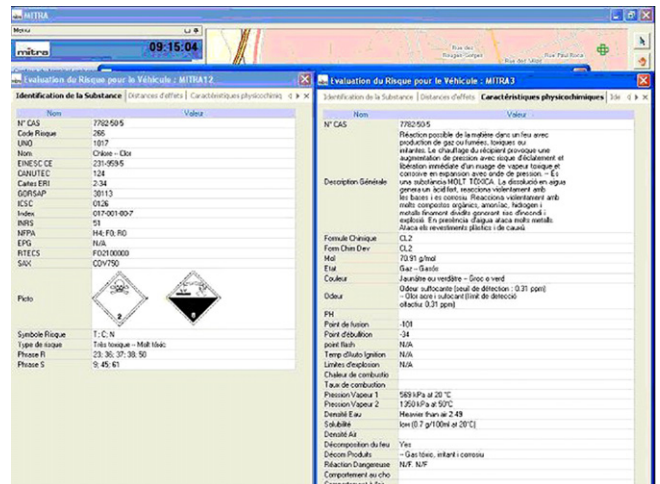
MITRA

Menu

mitra

09:15:04

Evaluation du Risque pour le Véhicule : MITRA12

Identification de la Substance | Distances d'effets | Caractéristiques physicochi

| Nom | Valeur |
|---|---|
| N° CAS | 7782-50-5 |
| Code Risque | 266 |
| UNO | 1017 |
| Nom | Chlore – Clor |
| EINESC CE | 231-959-5 |
| CANUTEC | 124 |
| Cartes ERI | 2-34 |
| GORSAP | 30113 |
| ICSC | 0126 |
| Index | 017-001-00-7 |
| INRS | 51 |
| NFPA | H4; F0; R0 |
| EPG | N/A |
| RTECS | FO2100000 |
| SAX | CDV750 |
| Picto | |
| Symbole Risque | T; C; N |
| Type de risque | Très toxique – Molt tòxic |
| Phrase R | 23; 36; 37; 38; 50 |
| Phrase S | 9; 45; 61 |

Evaluation du Risque pour le Véhicule : MITRA3

Identification de la Substance | Distances d'effets | Caractéristiques physicochimiques | Ide

| Nom | Valeur |
|---|---|
| N° CAS | 7782-50-5 |
| Description Générale | Réaction possible de la matière dans un feu avec production de gaz ou fumées, toxiques ou irritantes. Le chauffage du récipient provoque une augmentation de pression avec risque d'éclatement et libération immédiate d'un nuage de vapeur toxique et corrosive en expansion avec onde de pression. – Es una substancia MOLT TÒXICA. La dissolució en aigua genera un àcid fort, reacciona violentament amb les bases i és corrosiu. Reacciona violentament amb molts compostos orgànics, amoníac, hidrogen i metalls finament dividits generant risc d'incendi i explosió. En presència d'aigua ataca molts metalls. Ataca els revestiments plàstics i de cautxú. |
| Formule Chimique | CL2 |
| Form Chim Dev | CL2 |
| Mol | 70.91 g/mol |
| Etat | Gaz – Gasós |
| Couleur | Jaunâtre ou verdâtre – Groc o verd |
| Odeur | Odeur suffocante (seuil de détection : 0.31 ppm) – Olor acre i sufocant (límit de detecció olfactiu 0.31 ppm) |
| PH | |
| Point de fusion | -101 |
| Point d'ébullition | -34 |
| point flash | N/A |
| Temp d'Auto Ignition | N/A |
| Limites d'explosion | N/A |
| Chaleur de combustio | |
| Taux de combustion | |
| Pression Vapeur 1 | 569 kPa at 20 °C |
| Pression Vapeur 2 | 1350 kPa at 50°C |
| Densité Eau | Heavier than air 2.49 |
| Solubilité | low (0.7 g/100ml at 20°C) |
| Densité Air | |
| Décomposition du feu | Yes |
| Décom Produits | – Gas tòxic, irritant i corrosiu |
| Réaction Dangereuse | N/F. N/F |
| Comportement au cho | |